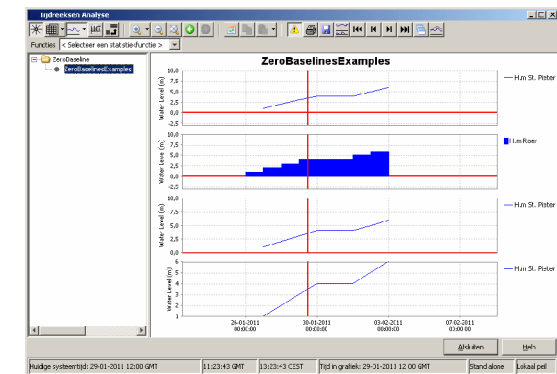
Tijdreeksen Analyse

Functies < Selecteer een statistiekfunctie >

ZeroBaseline
ZeroBaselinesExamples

ZeroBaselinesExamples

Water Level (m)
10,0
7,5
5,0
2,5
0,0
-2,5

H.m St. Pieter

Water Level (m)
7,5
5,0
2,5
0,0
-2,5

H.m Roer

Water Level (m)
10,0
7,5
5,0
2,5
0,0

H.m St. Pieter

Water Level (m)
6
5
4
3
2
1

H.m St. Pieter

26-01-2011 00:00:00
30-01-2011 00:00:00
03-02-2011 00:00:00
07-02-2011 00:00:00

Afsluiten
Help

Huidige systeemtijd: 29-01-2011 12:00 GMT | 11:23:43 GMT | 13:23:43 CEST | Tijd in grafiek: 29-01-2011 12:00 GMT | Stand alone | Lokaal peil